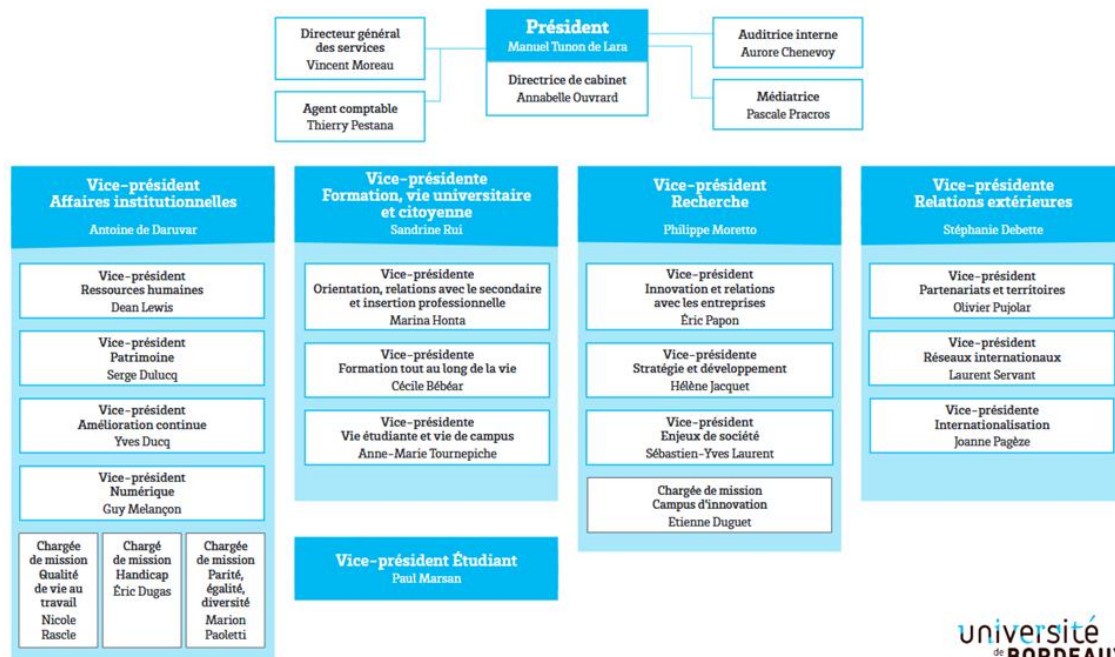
Directeur général des services
Vincent Moreau

Agent comptable
Thierry Pestana

Président
Manuel Tunon de Lara

Directrice de cabinet
Annabelle Ouvrard

Auditrice interne
Aurore Chenevoy

Médiatrice
Pascale Pracros

Vice-président
Affaires institutionnelles
Antoine de Daruvar

Vice-président
Ressources humaines
Dean Lewis

Vice-président
Patrimoine
Serge Dulucq

Vice-président
Amélioration continue
Yves Ducq

Vice-président
Numérique
Guy Melançon

Chargée de mission
Qualité de vie au travail
Nicole Rascle

Chargé de mission
Handicap
Éric Dugas

Chargée de mission
Parité, égalité, diversité
Marion Paoletti

Vice-présidente
Formation, vie universitaire et citoyenne
Sandrine Rui

Vice-présidente
Orientation, relations avec le secondaire et insertion professionnelle
Marina Honta

Vice-présidente
Formation tout au long de la vie
Cécile Bébéar

Vice-présidente
Vie étudiante et vie de campus
Anne-Marie Tournepiche

Vice-président Étudiant
Paul Marsan

Vice-président
Recherche
Philippe Moretto

Vice-président
Innovation et relations avec les entreprises
Éric Papon

Vice-présidente
Stratégie et développement
Hélène Jacquet

Vice-président
Enjeux de société
Sébastien-Yves Laurent

Chargée de mission
Campus d'innovation
Etienne Duguet

Vice-présidente
Relations extérieures
Stéphanie Debette

Vice-président
Partenariats et territoires
Olivier Pujolar

Vice-président
Réseaux internationaux
Laurent Servant

Vice-présidente
Internationalisation
Joanne Pagèze

université de BORDEAU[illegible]